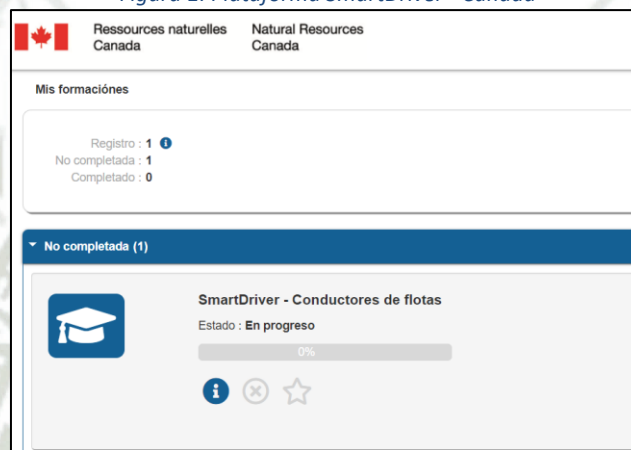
Figura 1. Plataforma SmartDriver - Canadá

Ressources naturelles Canada

Natural Resources Canada

Mis formaciónes

Registro : 1
No completada : 1
Completado : 0

No completada (1)

SmartDriver - Conductores de flotas

Estado : En progreso

0%